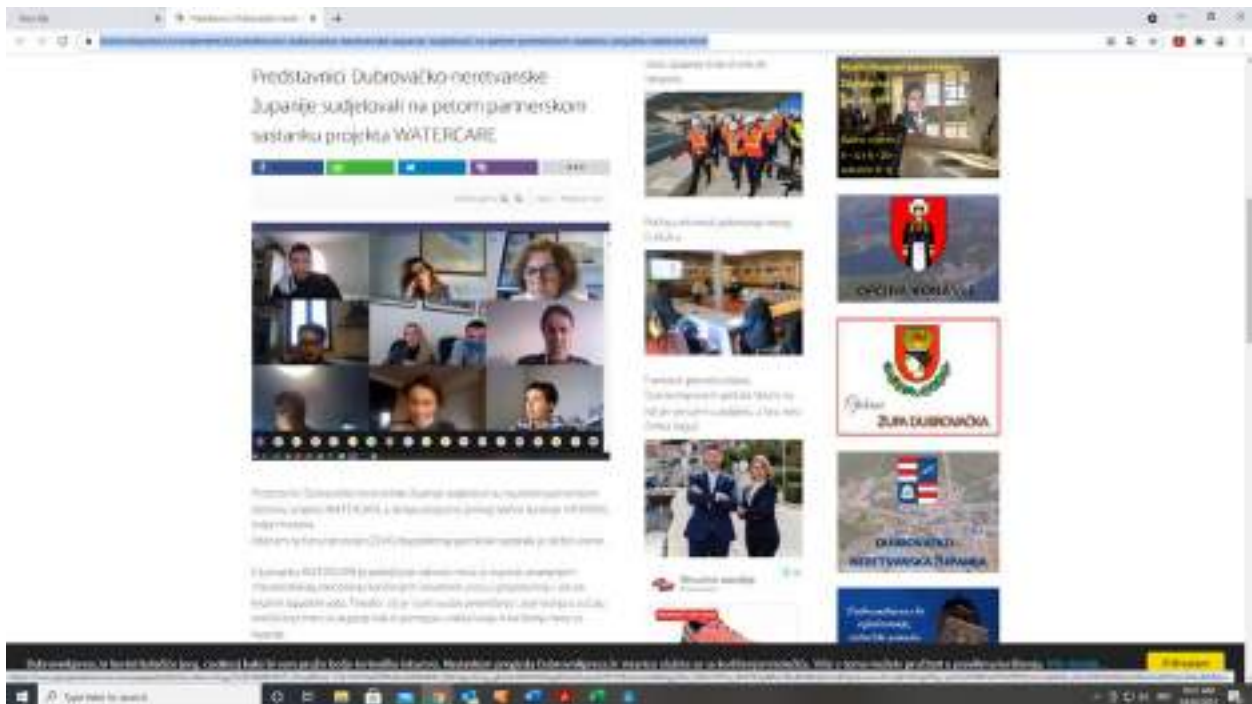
Predstavnici Dubrovačko-neretvanske Županije sudjelovali na petom partnerskom sastanku projekta WATERCARE

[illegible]

OPĆINA KONAVLE

Općina ŽUPA DUBROVAČKA

DUBROVAČKO-NERETVANSKA ŽUPANIJA

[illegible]

Type here to search